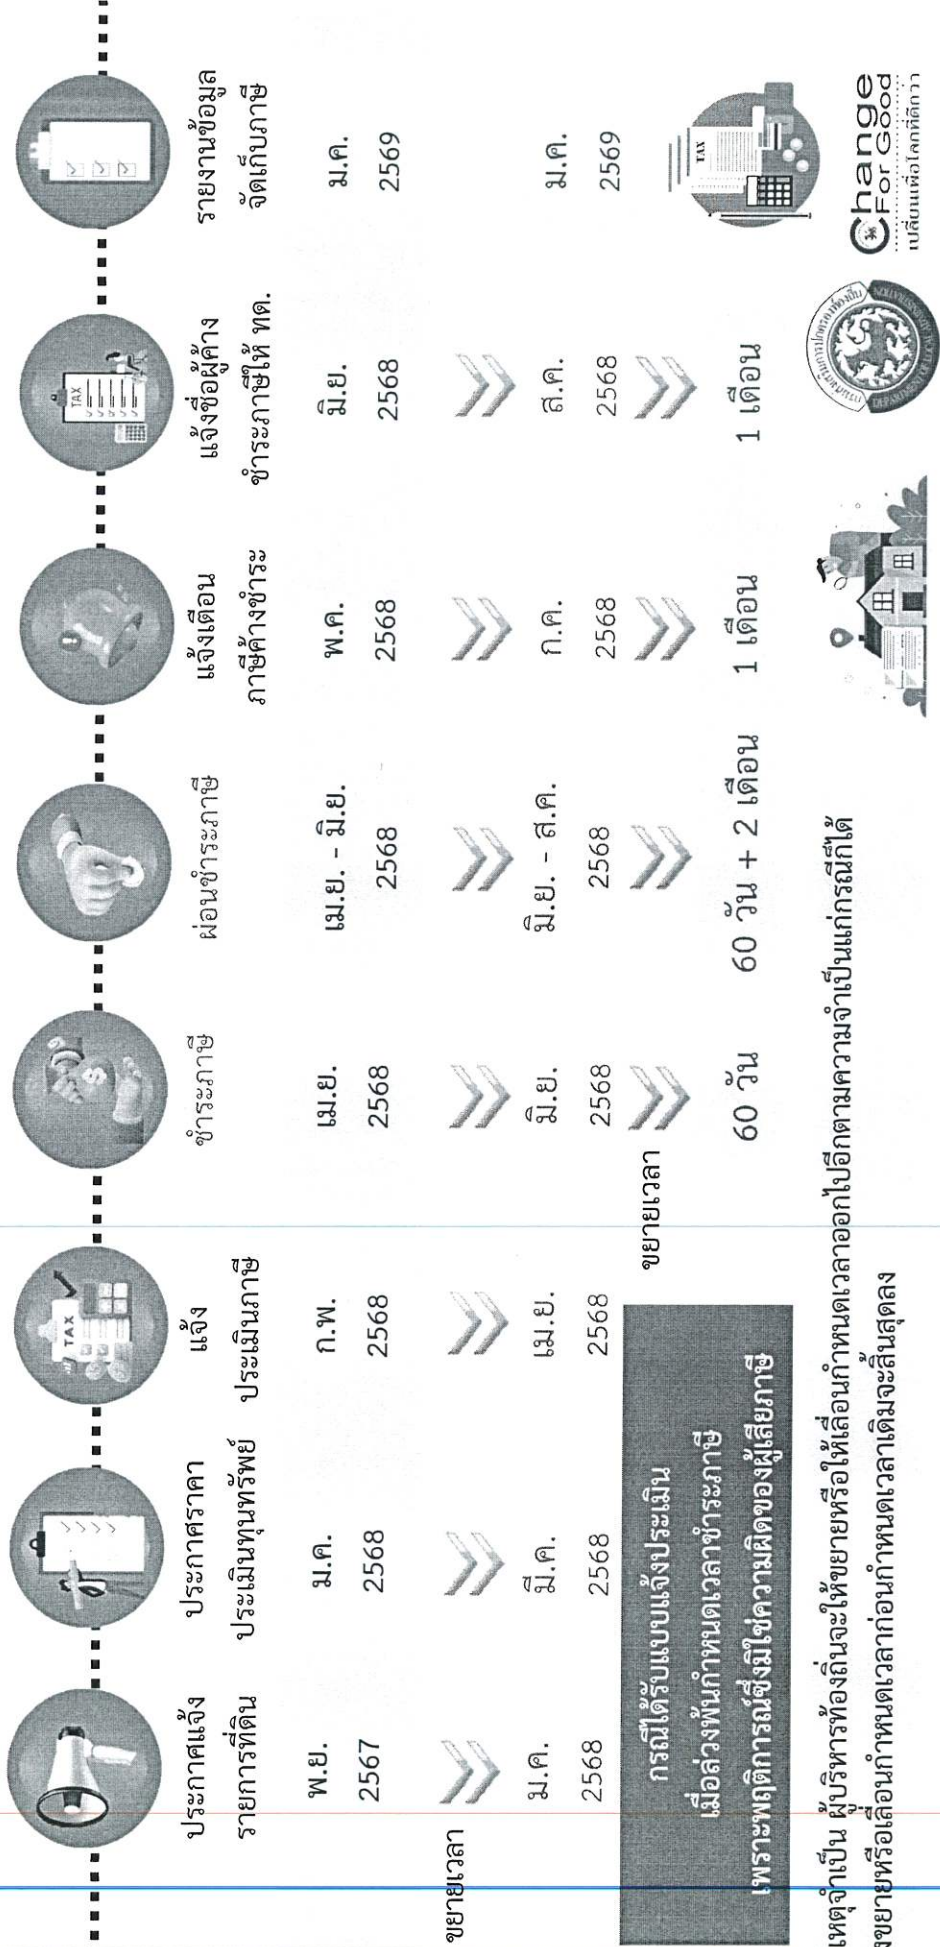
ประกาศแจ้ง รายการที่ดิน

ประกาศราคา ประเมินทุนทรัพย์

แจ้ง ประเมินภาษี

ชำระภาษี

ผ่อนชำระภาษี

แจ้งเตือน ภาษีค้างชำระ

แจ้งชื่อผู้ค้าง ชำระภาษีให้ ทด.

รายงานข้อมูล จัดเก็บภาษี

| | | | | | | | |
|---|---|---|---|---|---|---|---|
| พ.ย. 2567 | ม.ค. 2568 | ก.พ. 2568 | เม.ย. 2568 | เม.ย. - มิ.ย. 2568 | พ.ค. 2568 | มิ.ย. 2568 | ม.ค. 2569 |
| ม.ค. 2568 | มี.ค. 2568 | เม.ย. 2568 | มิ.ย. 2568 | มิ.ย. - ส.ค. 2568 | ก.ค. 2568 | ส.ค. 2568 | ม.ค. 2569 |
| | | | 60 วัน | 60 วัน + 2 เดือน | 1 เดือน | 1 เดือน | |

ขยายเวลา

ขยายเวลา

กรณีได้รับแบบแจ้งประเมิน
เมื่อล่วงพ้นกำหนดเวลาชำระภาษี
เพราะพฤติการณ์ซึ่งมิใช่ความผิดของผู้เสียภาษี

เหตุจำเป็น ผู้บริหารท้องถิ่นจะให้ขยายหรือให้เลื่อนกำหนดเวลาออกไปอีกตามความจำเป็นแก่กรณีก็ได้
ขยายหรือเลื่อนกำหนดเวลาก่อนกำหนดเวลาเดิมจะสิ้นสุดลง

TAX

Change For Good
เปลี่ยนเพื่อโลกที่ดีกว่า